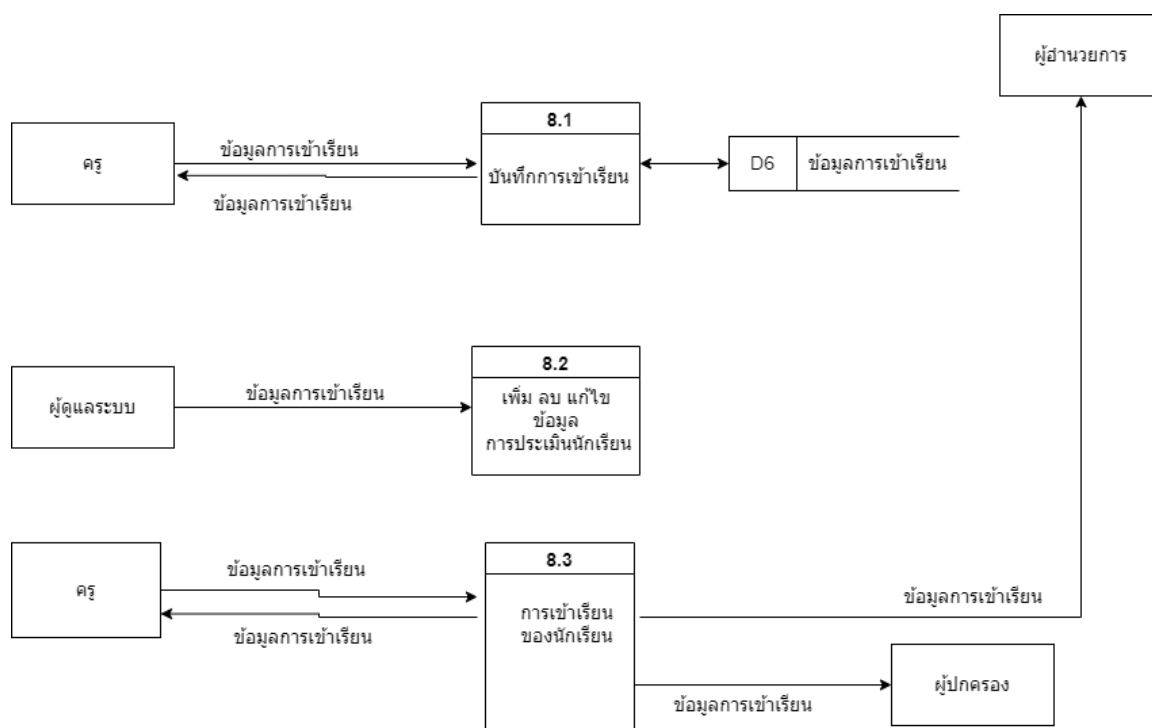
ผู้อำนวยการ

ครู

ข้อมูลการเข้าเรียน

ข้อมูลการเข้าเรียน

8.1

บันทึกการเข้าเรียน

D6 | ข้อมูลการเข้าเรียน

ผู้ดูแลระบบ

ข้อมูลการเข้าเรียน

8.2

เพิ่ม ลบ แก้ไข ข้อมูล การประเมินนักเรียน

ครู

ข้อมูลการเข้าเรียน

ข้อมูลการเข้าเรียน

8.3

การเข้าเรียน ของนักเรียน

ข้อมูลการเข้าเรียน

ข้อมูลการเข้าเรียน

ผู้ปกครอง